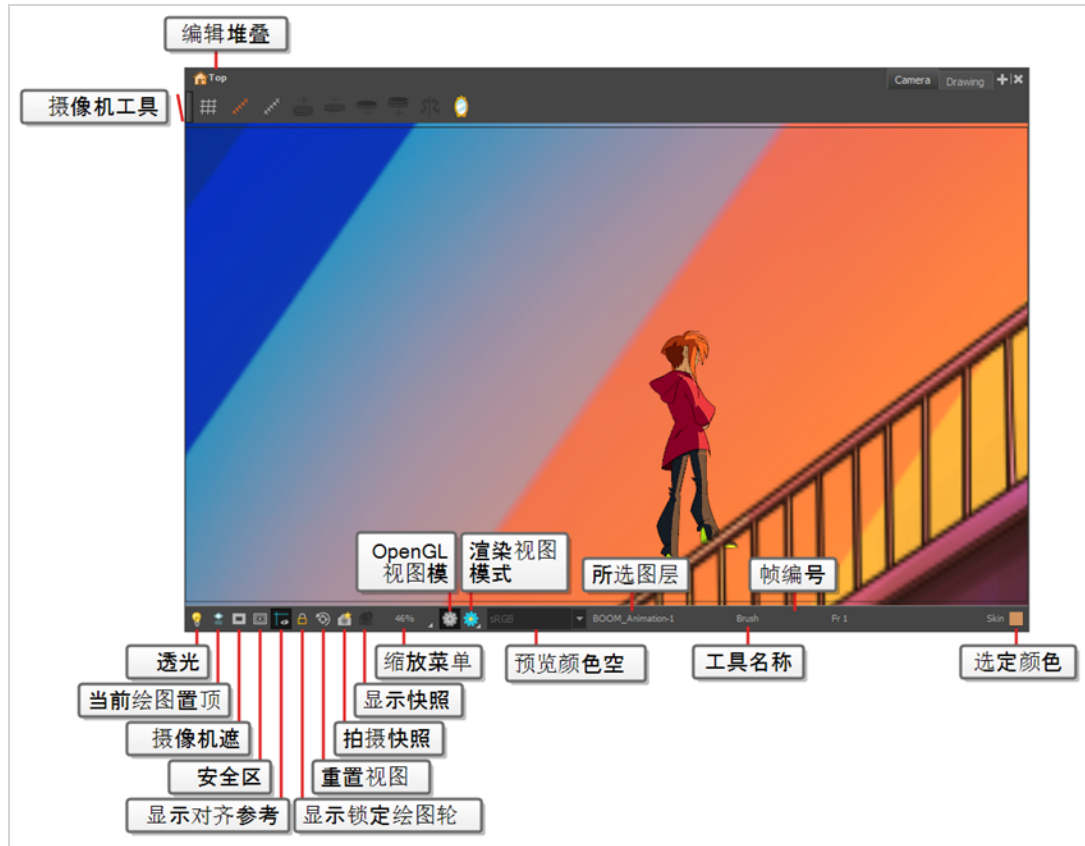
编辑堆叠

摄像机工具

Top

Camera

Drawing

OpenGL 视图模

渲染视图模式

所选图层

帧编号

46%

sRGB

BOOM_Animation-1

Brush

Fr 1

Skin

透光

当前绘图置顶

摄像机遮

安全区

显示对齐参考

显示锁定绘图轮

重置视图

拍摄快照

显示快照

缩放菜单

预览颜色空

工具名称

选定颜色